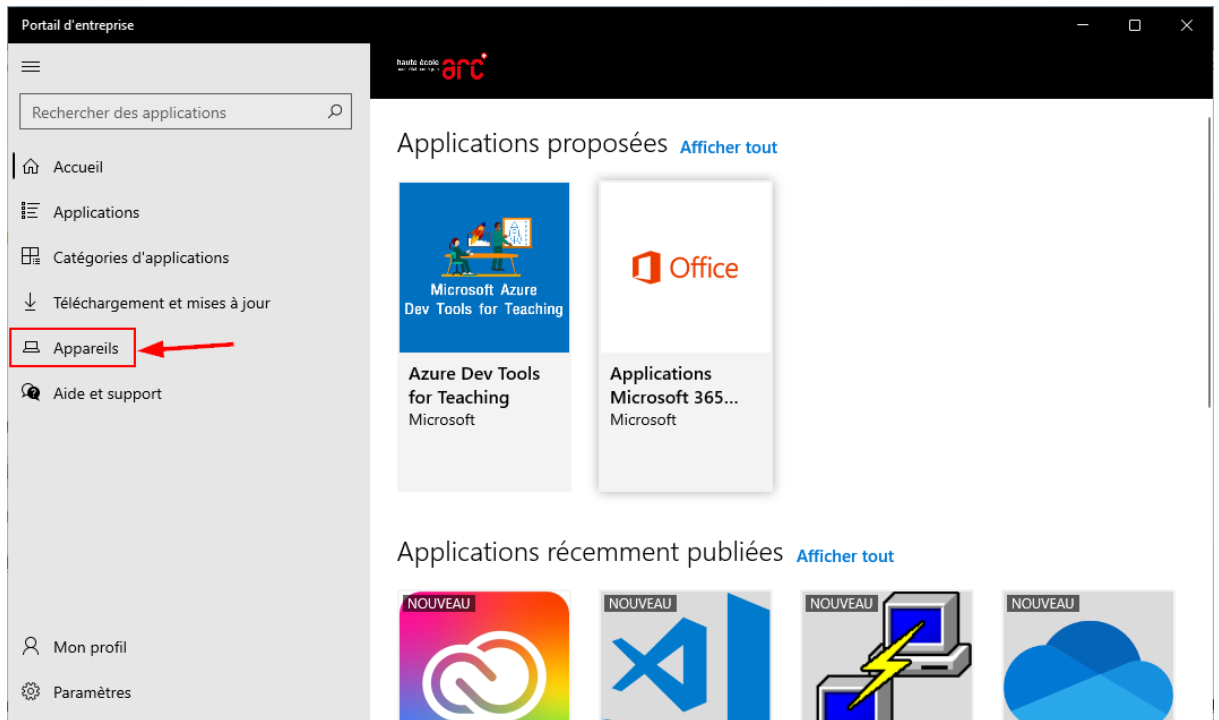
Portail d'entreprise

Rechercher des applications

Accueil

Applications

Catégories d'applications

Téléchargement et mises à jour

Appareils

Aide et support

Mon profil

Paramètres

haute école arc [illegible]

Applications proposées Afficher tout

Microsoft Azure Dev Tools for Teaching

Azure Dev Tools for Teaching
Microsoft

Office

Applications Microsoft 365...
Microsoft

Applications récemment publiées Afficher tout

NOUVEAU

NOUVEAU

NOUVEAU

NOUVEAU